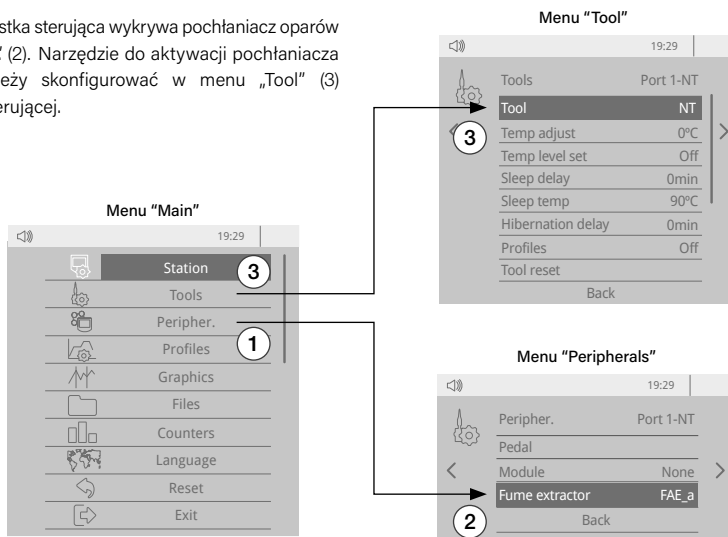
stka sterująca wykrywa pochłaniacz oparów " (2). Narzędzie do aktywacji pochłaniacza eży skonfigurować w menu „Tool" (3) erującej.

Menu "Main"

19:29

Station
Tools
Peripher.
Profiles
Graphics
Files
Counters
Language
Reset
Exit

3
1

Menu "Tool"

19:29

Tools Port 1-NT
Tool NT
Temp adjust 0ºC
Temp level set Off
Sleep delay 0min
Sleep temp 90ºC
Hibernation delay 0min
Profiles Off
Tool reset
Back

3

Menu "Peripherals"

19:29

Peripher. Port 1-NT
Pedal
Module None
Fume extractor FAE_a
Back

2